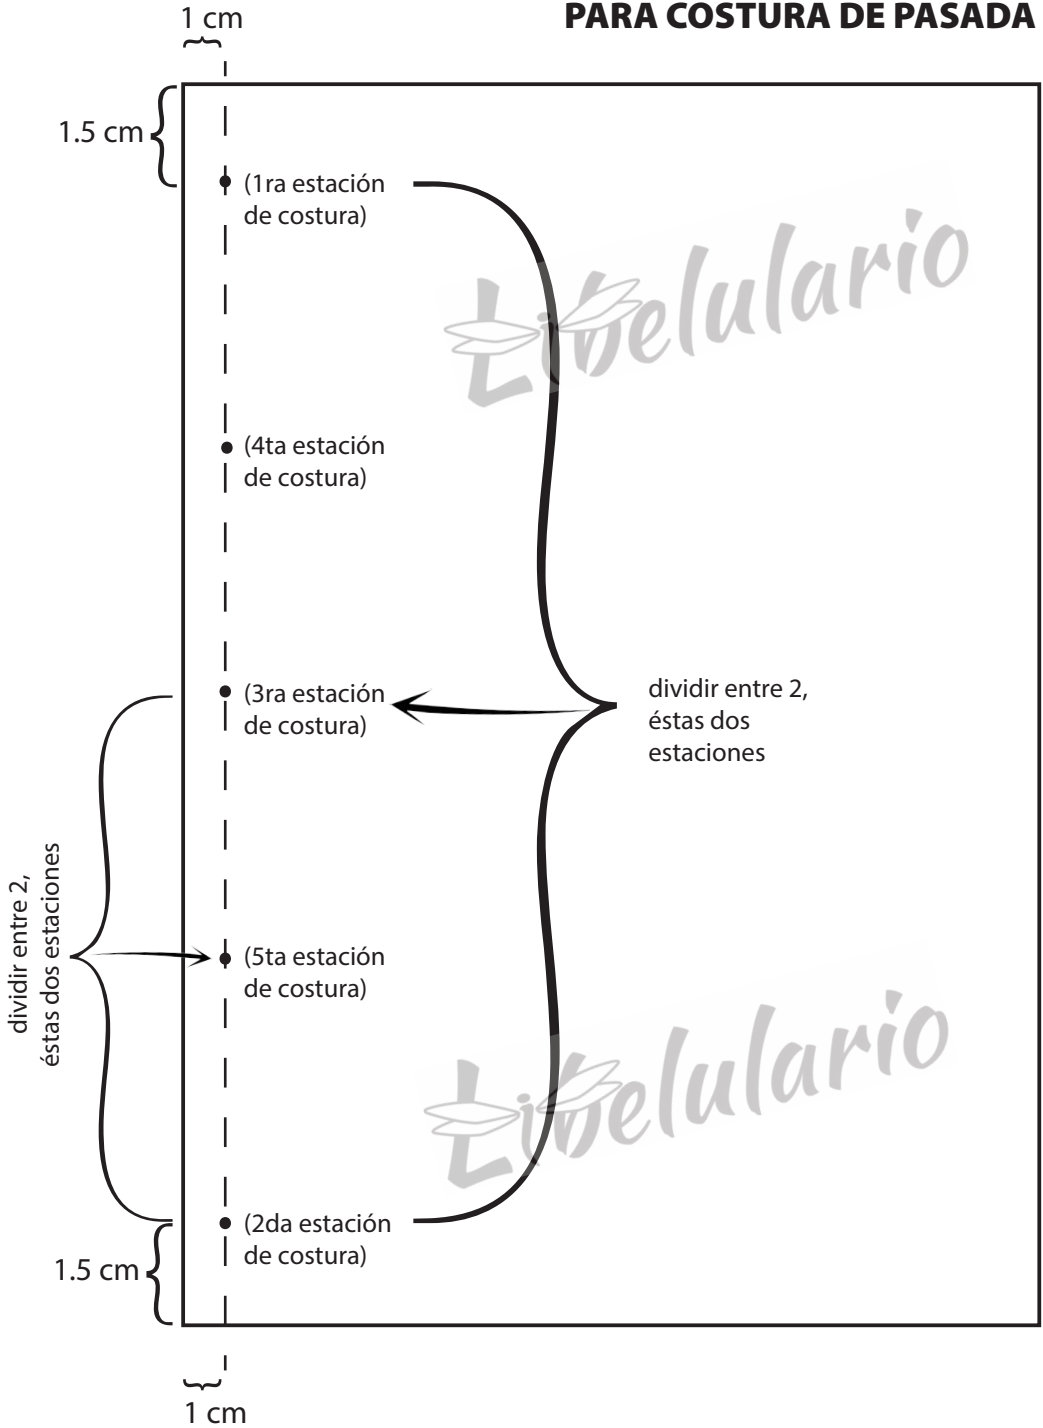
1 cm

PARA COSTURA DE PASADA

1.5 cm

(1ra estación de costura)

Libelulario

(4ta estación de costura)

(3ra estación de costura)

dividir entre 2, éstas dos estaciones

dividir entre 2, éstas dos estaciones

(5ta estación de costura)

Libelulario

(2da estación de costura)

1.5 cm

1 cm